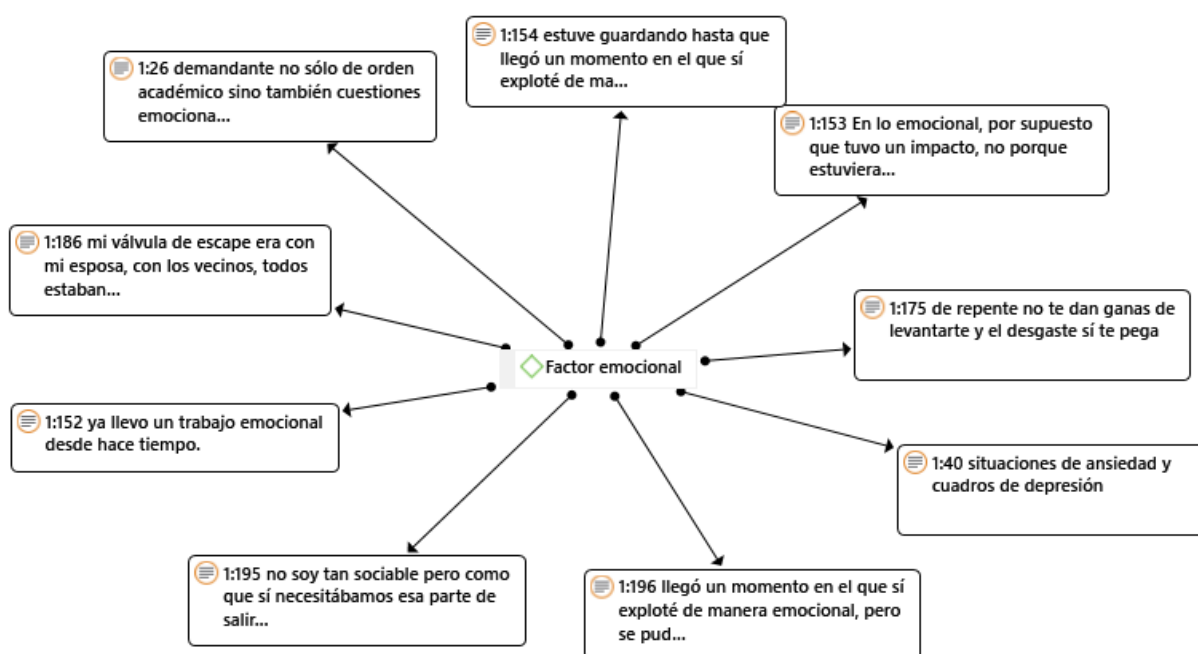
1:154 estuve guardando hasta que llegó un momento en el que sí exploté de ma...

1:26 demandante no sólo de orden académico sino también cuestiones emociona...

1:153 En lo emocional, por supuesto que tuvo un impacto, no porque estuviera...

1:186 mi válvula de escape era con mi esposa, con los vecinos, todos estaban...

1:175 de repente no te dan ganas de levantarte y el desgaste sí te pega

Factor emocional

1:152 ya llevo un trabajo emocional desde hace tiempo.

1:40 situaciones de ansiedad y cuadros de depresión

1:195 no soy tan sociable pero como que sí necesitábamos esa parte de salir...

1:196 llegó un momento en el que sí exploté de manera emocional, pero se pud...